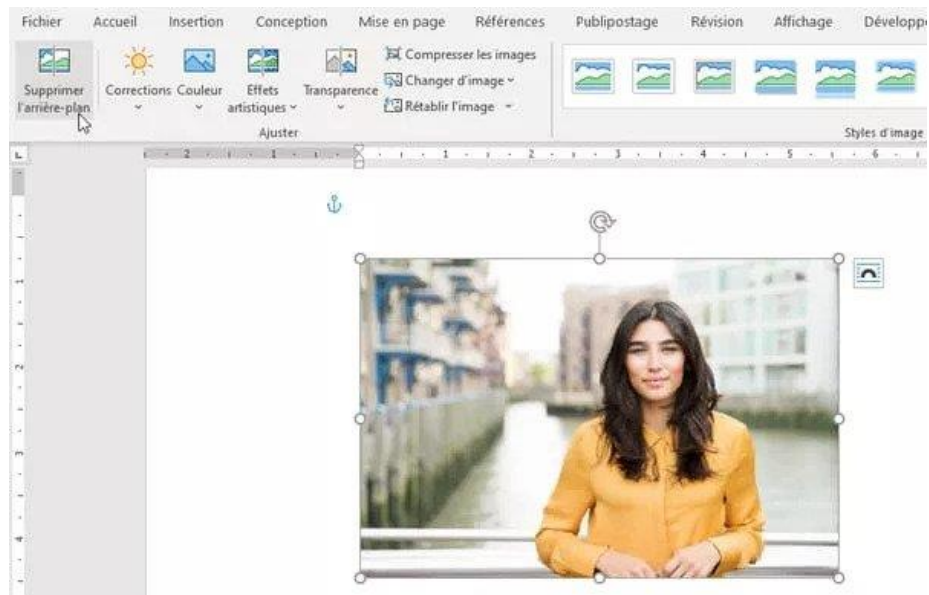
Fichier Accueil Insertion Conception Mise en page Références Publipostage Révision Affichage Développ

Supprimer l'arrière-plan
Corrections
Couleur
Effets artistiques
Transparence
Compresser les images
Changer d'image
Rétablir l'image
Ajuster

Styles d'image

2 · 1 · 1 · 1 · 2 · 3 · 4 · 5 · 6